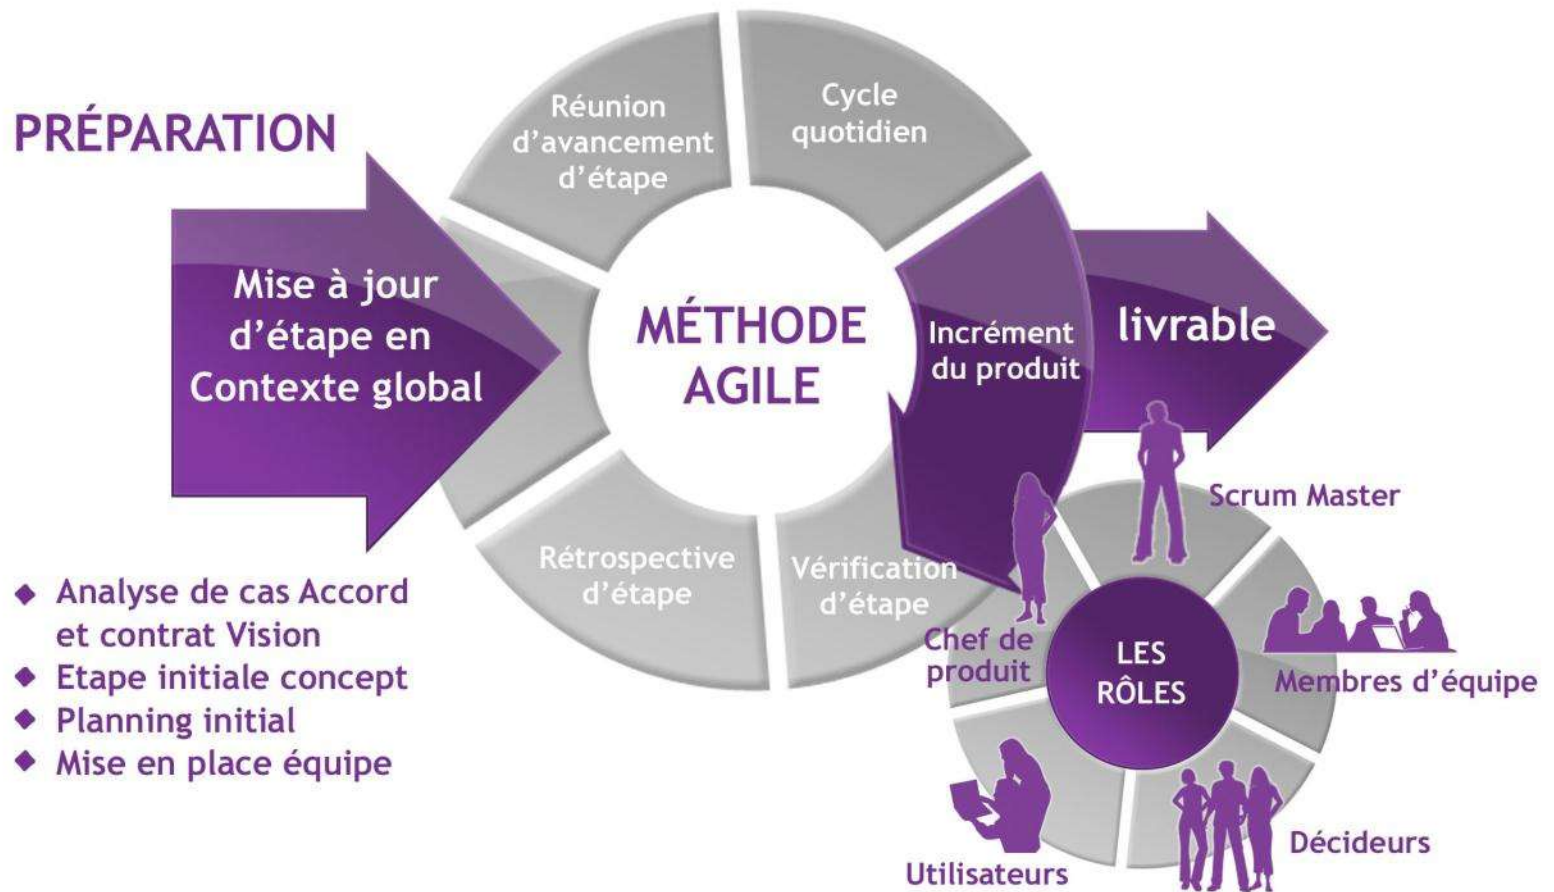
PRÉPARATION

Mise à jour d'étape en Contexte global

Réunion d'avancement d'étape

Cycle quotidien

MÉTHODE AGILE

Incrément du produit

livrable

Rétrospective d'étape

Vérification d'étape

◆ Analyse de cas Accord et contrat Vision
◆ Etape initiale concept
◆ Planning initial
◆ Mise en place équipe

Scrum Master

Chef de produit

LES RÔLES

Membres d'équipe

Décideurs

Utilisateurs